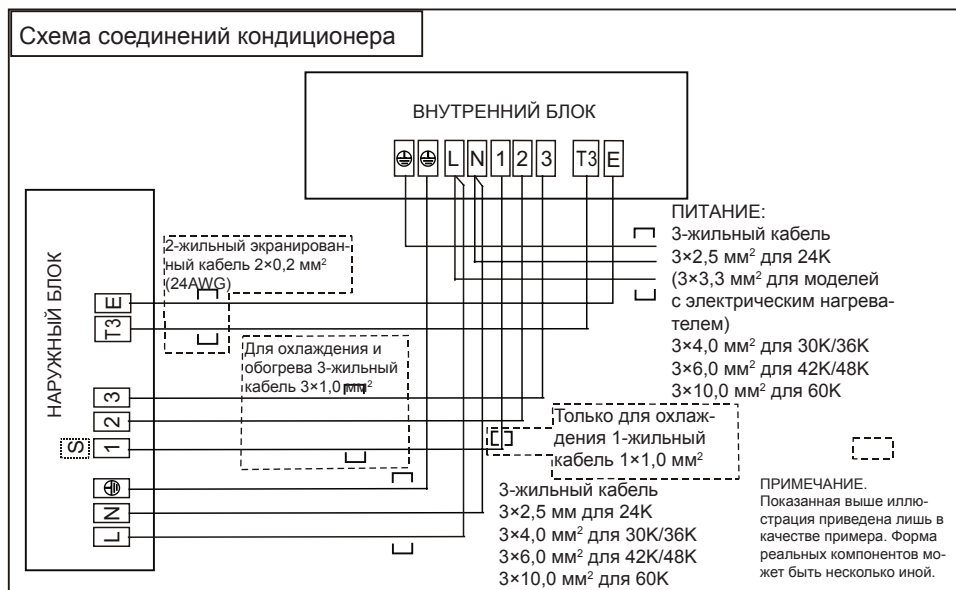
Схема соединений кондиционера

ВНУТРЕННИЙ БЛОК

⏚ ⏚ L N 1 2 3 T3 E

ПИТАНИЕ:
3-жильный кабель
3×2,5 мм$^2$ для 24K
(3×3,3 мм$^2$ для моделей с электрическим нагревателем)
3×4,0 мм$^2$ для 30K/36K
3×6,0 мм$^2$ для 42K/48K
3×10,0 мм$^2$ для 60K

НАРУЖНЫЙ БЛОК

E
T3
3
2
S 1
⏚
N
L

2-жильный экранированный кабель 2×0,2 мм$^2$ (24AWG)

Для охлаждения и обогрева 3-жильный кабель 3×1,0 мм$^2$

Только для охлаждения 1-жильный кабель 1×1,0 мм$^2$

3-жильный кабель
3×2,5 мм для 24K
3×4,0 мм$^2$ для 30K/36K
3×6,0 мм$^2$ для 42K/48K
3×10,0 мм$^2$ для 60K

ПРИМЕЧАНИЕ.
Показанная выше иллюстрация приведена лишь в качестве примера. Форма реальных компонентов может быть несколько иной.